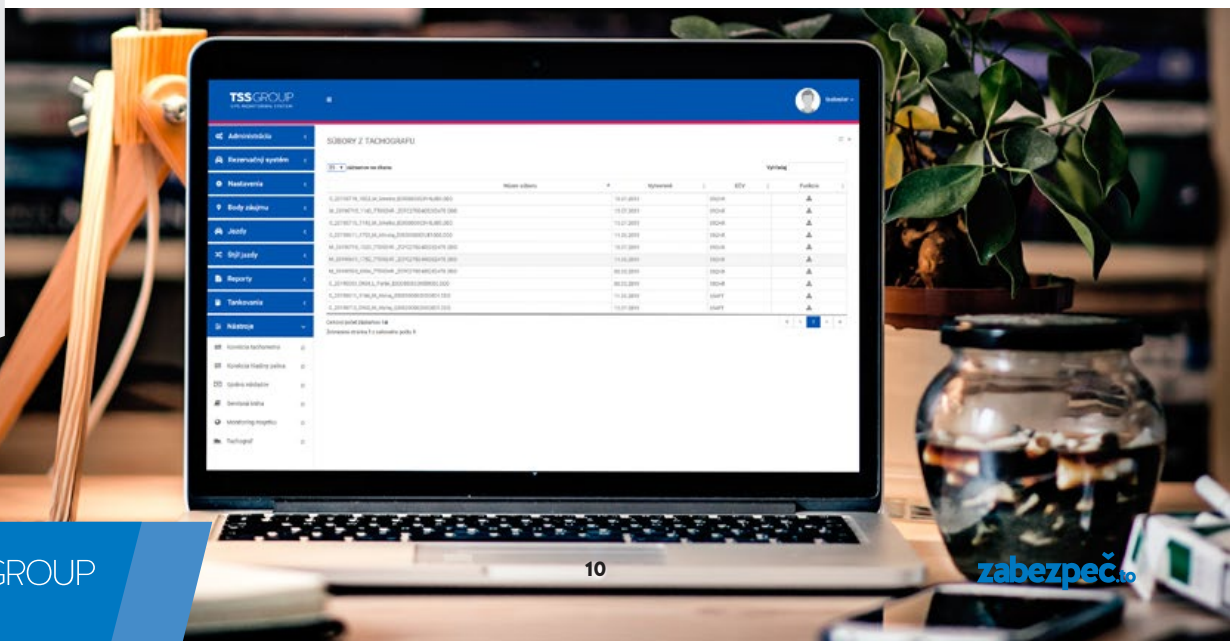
TSSGROUP
GPS MONITORING SYSTEM

Administrácia
Rezervačný systém
Nastavenia
Body záujmu
Jazdy
Štýl jazdy
Reporty
Tankovania
Nástroje
Kontrola tachometra
Kontrola hladiny paliva
Správa nákladov
Servisná kniha
Monitoring majetku
Tachograf

SÚBORY Z TACHOGRAFU

25 záznamov na stranu

Vyhľadaj

| Názov súboru | Vytvorené | EČV | Funkcie |
|---|---|---|---|
| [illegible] | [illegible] | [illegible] | |
| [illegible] | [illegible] | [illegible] | |

Celkový počet záznamov: 10
Zobrazená strana 1 z celkového počtu 1

GROUP

10

zabezpeč.to